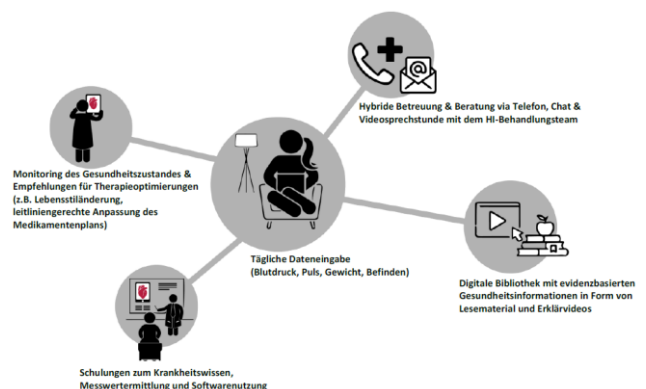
Hybride Betreuung & Beratung via Telefon, Chat & Videosprechstunde mit dem HI-Behandlungsteam

Monitoring des Gesundheitszustandes & Empfehlungen für Therapieoptimierungen (z.B. Lebensstiländerung, leitliniengerechte Anpassung des Medikamentenplans)

Tägliche Dateneingabe (Blutdruck, Puls, Gewicht, Befinden)

Digitale Bibliothek mit evidenzbasierten Gesundheitsinformationen in Form von Lesematerial und Erklärvideos

Schulungen zum Krankheitswissen, Messwertermittlung und Softwarenutzung